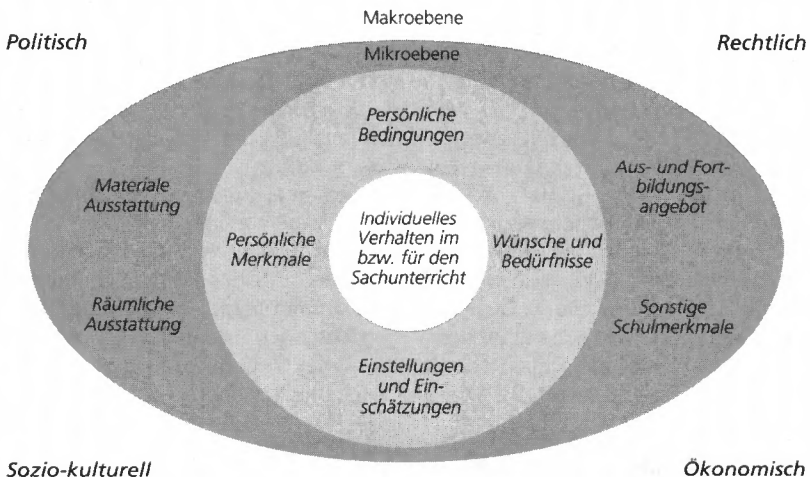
Makroebene

Politisch

Rechtlich

Mikroebene

Persönliche Bedingungen

Materiale Ausstattung

Aus- und Fortbildungsangebot

Persönliche Merkmale

Individuelles Verhalten im bzw. für den Sachunterricht

Wünsche und Bedürfnisse

Räumliche Ausstattung

Sonstige Schulmerkmale

Einstellungen und Einschätzungen

Sozio-kulturell

Ökonomisch